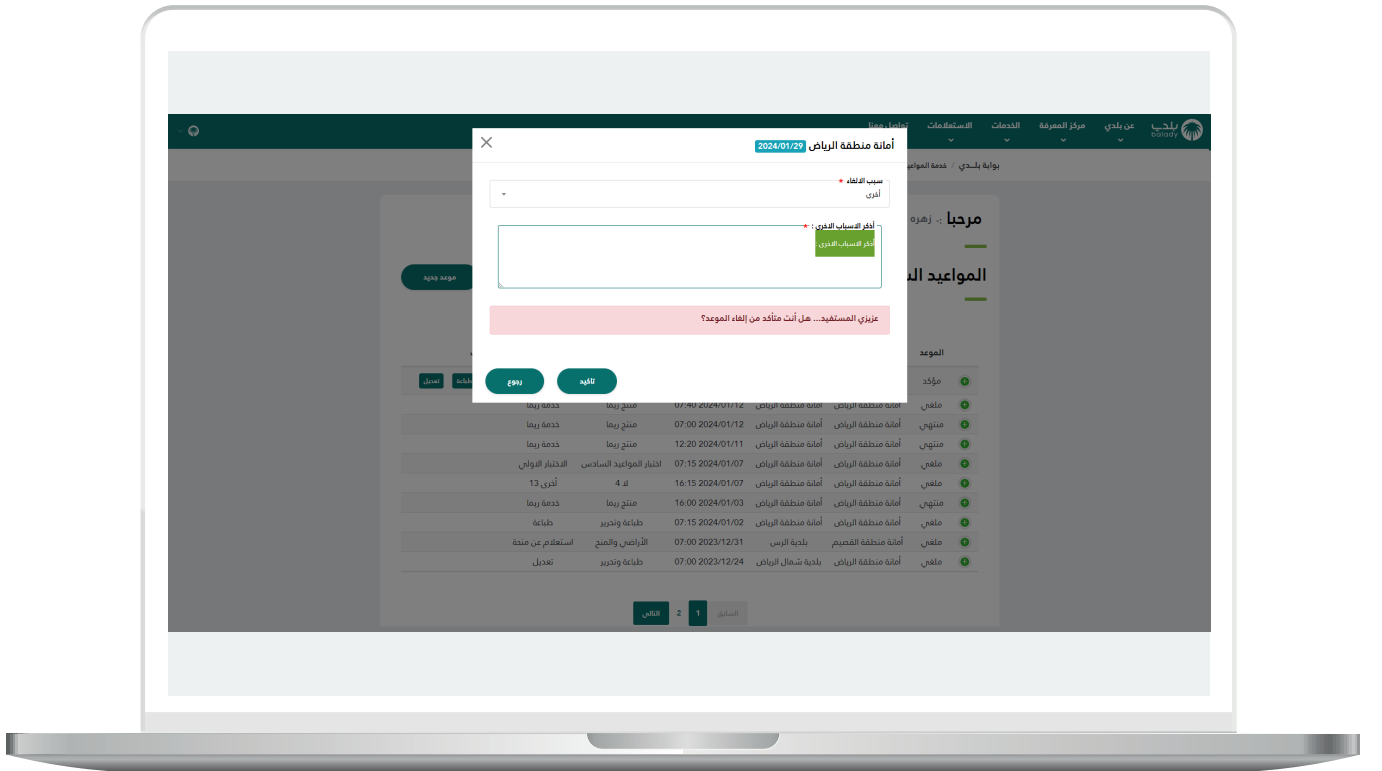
بلدي balady
عن بلدي
مركز المعرفة
الخدمات
الاستعلامات
تواصل معنا

بوابة بلدي / خدمة المواعيد

مرحبا :. زهره

المواعيد ال

موعد جديد

أمانة منطقة الرياض 2024/01/29

سبب الالغاء *
أخرى

أذكر الاسباب الاخرى : *
أذكر الاسباب الاخرى

عزيزي المستفيد... هل أنت متأكد من إلغاء الموعد؟

تأكيد
رجوع

| | الموعد | | | | | |
|---|---|---|---|---|---|---|
| | مؤكد | | | | | طباعة تعديل |
| | ملغي | أمانة منطقة الرياض | أمانة منطقة الرياض | 07:40 2024/01/12 | منتج ريما | خدمة ريما |
| | منتهي | أمانة منطقة الرياض | أمانة منطقة الرياض | 07:00 2024/01/12 | منتج ريما | خدمة ريما |
| | منتهي | أمانة منطقة الرياض | أمانة منطقة الرياض | 12:20 2024/01/11 | منتج ريما | خدمة ريما |
| | ملغي | أمانة منطقة الرياض | أمانة منطقة الرياض | 07:15 2024/01/07 | اختبار المواعيد السادس | الاختبار الاولي |
| | ملغي | أمانة منطقة الرياض | أمانة منطقة الرياض | 16:15 2024/01/07 | لا 4 | أخرى 13 |
| | منتهي | أمانة منطقة الرياض | أمانة منطقة الرياض | 16:00 2024/01/03 | منتج ريما | خدمة ريما |
| | ملغي | أمانة منطقة الرياض | أمانة منطقة الرياض | 07:15 2024/01/02 | طباعة وتحرير | طباعة |
| | ملغي | أمانة منطقة القصيم | بلدية الرس | 07:00 2023/12/31 | الأراضي والمنح | استعلام عن منحة |
| | ملغي | أمانة منطقة الرياض | بلدية شمال الرياض | 07:00 2023/12/24 | طباعة وتحرير | تعديل |

السابق 1 2 التالي